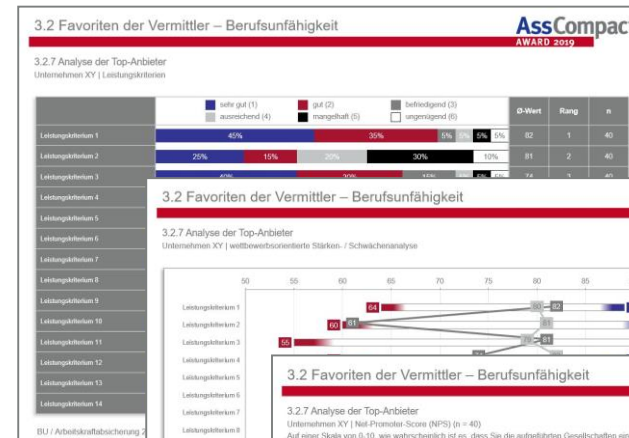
3.2 Favoriten der Vermittler – Berufsunfähigkeit

AssCompac
AWARD 2019

3.2.7 Analyse der Top-Anbieter
Unternehmen XY | Leistungskriterien

sehr gut (1)
gut (2)
befriedigend (3)
ausreichend (4)
mangelhaft (5)
ungenügend (6)

Ø-Wert
Rang
n

| | | Ø-Wert | Rang | n |
|---|---|---|---|---|
| Leistungskriterium 1 | 45% 35% 5% 5% 5% 5% | 82 | 1 | 40 |
| Leistungskriterium 2 | 25% 15% 20% 30% 10% | 81 | 2 | 40 |
| Leistungskriterium 3 | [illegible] | 74 | 3 | 40 |
| Leistungskriterium 4 | | | | |
| Leistungskriterium 5 | | | | |
| Leistungskriterium 6 | | | | |
| Leistungskriterium 7 | | | | |
| Leistungskriterium 8 | | | | |
| Leistungskriterium 9 | | | | |
| Leistungskriterium 10 | | | | |
| Leistungskriterium 11 | | | | |
| Leistungskriterium 12 | | | | |
| Leistungskriterium 13 | | | | |
| Leistungskriterium 14 | | | | |

BU / Arbeitskraftabsicherung 2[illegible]

3.2 Favoriten der Vermittler – Berufsunfähigkeit

3.2.7 Analyse der Top-Anbieter
Unternehmen XY | wettbewerbsorientierte Stärken- / Schwächenanalyse

50 55 60 65 70 75 80 85

Leistungskriterium 1 64 80 82
Leistungskriterium 2 60 61
Leistungskriterium 3 55 79 81
Leistungskriterium 4
Leistungskriterium 5
Leistungskriterium 6
Leistungskriterium 7
Leistungskriterium 8

3.2 Favoriten der Vermittler – Berufsunfähigkeit

3.2.7 Analyse der Top-Anbieter
Unternehmen XY | Net-Promoter-Score (NPS) (n = 40)
Auf einer Skala von 0-10, wie wahrscheinlich ist es, dass Sie die aufgeführten Gesellschaften ein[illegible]